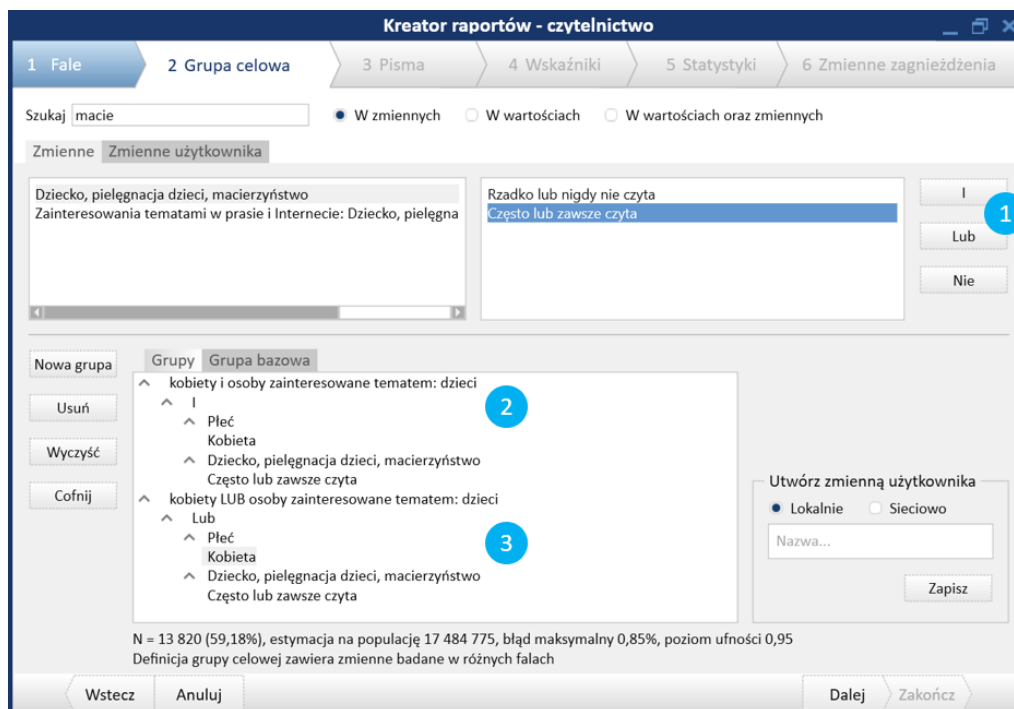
Kreator raportów - czytelnictwo

1 Fale
2 Grupa celowa
3 Pisma
4 Wskaźniki
5 Statystyki
6 Zmienne zagnieżdżenia

Szukaj macie
W zmiennych
W wartościach
W wartościach oraz zmiennych

Zmienne
Zmienne użytkownika

Dziecko, pielęgnacja dzieci, macierzyństwo
Zainteresowania tematami w prasie i Internecie: Dziecko, pielęgna

Rzadko lub nigdy nie czyta
Często lub zawsze czyta

I
1
Lub
Nie

Nowa grupa
Usuń
Wyczyść
Cofnij

Grupy
Grupa bazowa

^ kobiety i osoby zainteresowane tematem: dzieci
^ I
^ Płeć
Kobieta
^ Dziecko, pielęgnacja dzieci, macierzyństwo
Często lub zawsze czyta
^ kobiety LUB osoby zainteresowane tematem: dzieci
^ Lub
^ Płeć
Kobieta
^ Dziecko, pielęgnacja dzieci, macierzyństwo
Często lub zawsze czyta

2
3

Utwórz zmienną użytkownika
Lokalnie
Sieciowo
Nazwa...
Zapisz

N = 13 820 (59,18%), estymacja na populację 17 484 775, błąd maksymalny 0,85%, poziom ufności 0,95
Definicja grupy celowej zawiera zmienne badane w różnych falach

Wstecz
Anuluj
Dalej
Zakończ